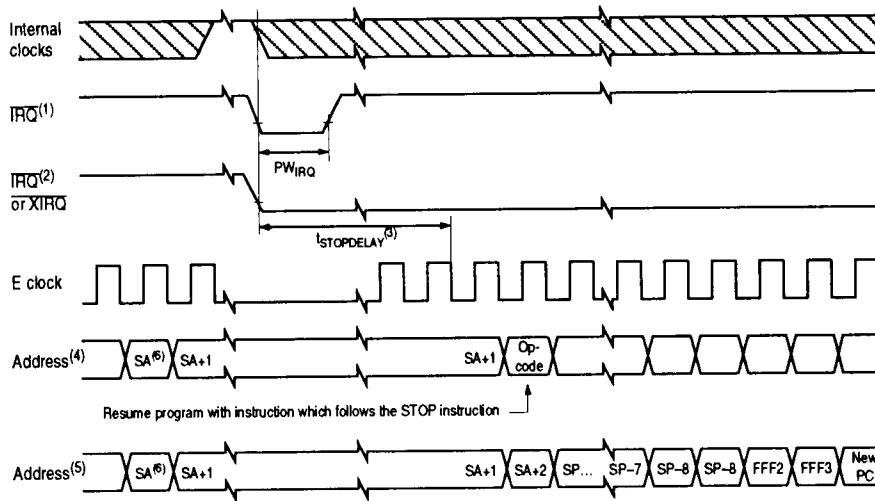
Internal clocks

$\overline{IRQ}^{(1)}$

$PW_{IRQ}$

$\overline{IRQ}^{(2)}$ or $\overline{XIRQ}$

$t_{STOPDELAY}^{(3)}$

E clock

Address$^{(4)}$ SA$^{(6)}$ SA+1 SA+1 Op-code

Resume program with instruction which follows the STOP instruction

Address$^{(5)}$ SA$^{(6)}$ SA+1 SA+1 SA+2 SP... SP–7 SP–8 SP–8 FFF2 FFF3 New PC